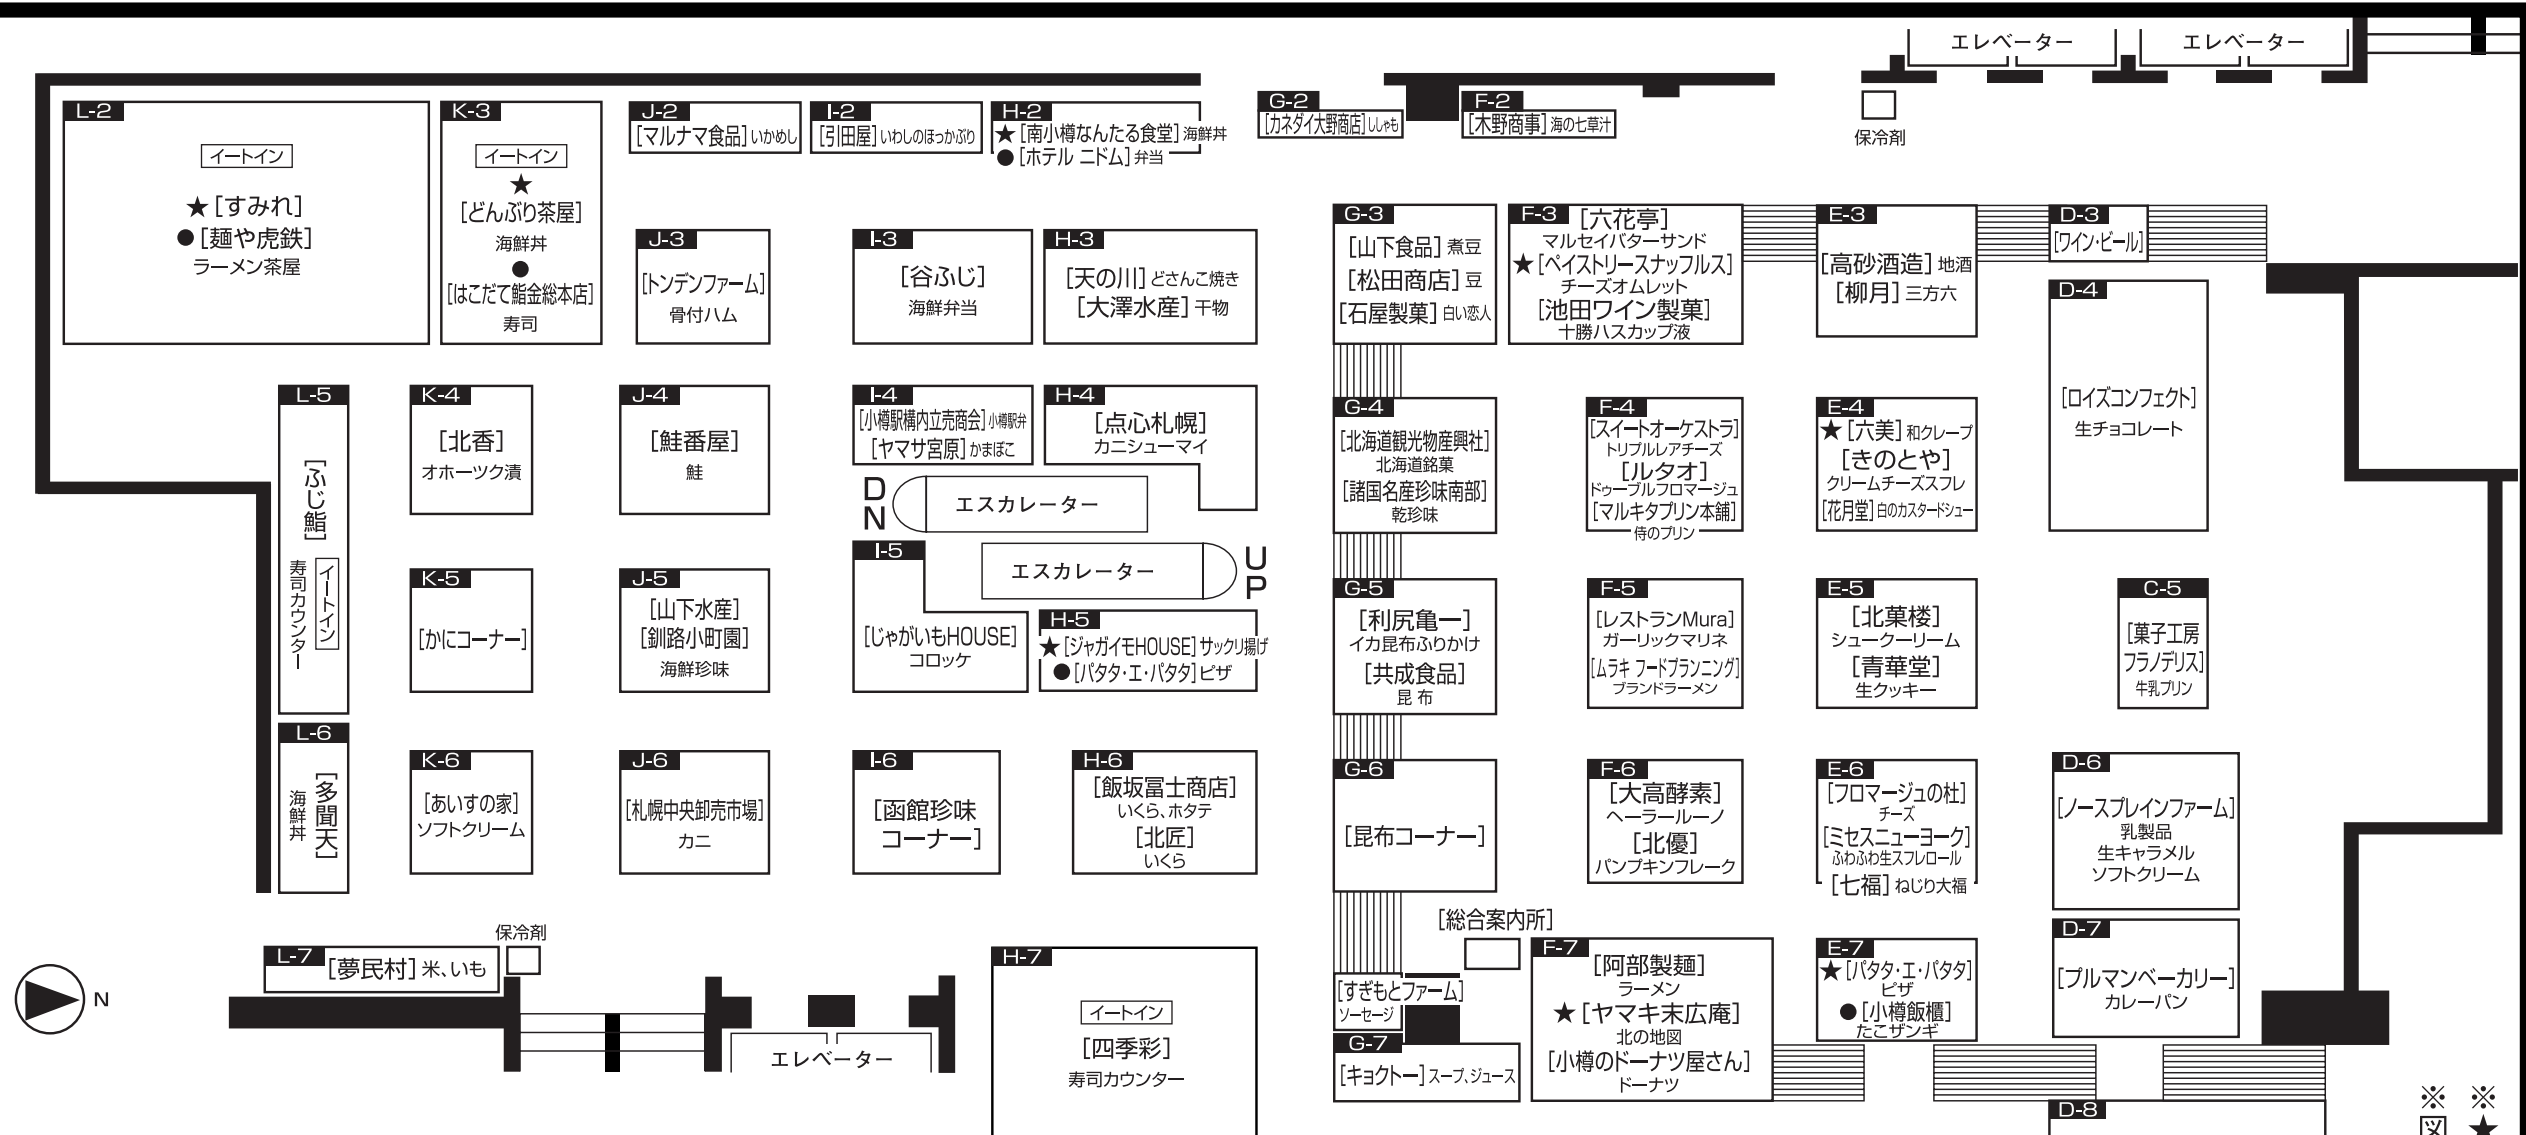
エレベーター　エレベーター

L-2
イートイン
★[すみれ]
●[麺や虎鉄]
ラーメン茶屋

K-3
イートイン
★
[どんぶり茶屋]
海鮮丼
●
[はこだて鮨金総本店]
寿司

J-2
[マルナマ食品] いかめし

I-2
[引田屋] いわしのほっかぶり

H-2
★[南小樽なんたる食堂] 海鮮丼
●[ホテル ニドム] 弁当

G-2
[カネダイ大野商店] ししゃも

F-2
[木野商事] 海の七草汁

保冷剤

J-3
[トンデンファーム]
骨付ハム

I-3
[谷ふじ]
海鮮弁当

H-3
[天の川] どさんこ焼き
[大澤水産] 干物

G-3
[山下食品] 煮豆
[松田商店] 豆
[石屋製菓] 白い恋人

F-3
[六花亭]
マルセイバターサンド
★[ペイストリースナッフルス]
チーズオムレット
[池田ワイン製菓]
十勝ハスカップ液

E-3
[高砂酒造] 地酒
[柳月] 三方六

D-3
[ワイン・ビール]

D-4
[ロイズコンフェクト]
生チョコレート

L-5
[ふじ鮨]
寿司カウンター
イートイン

K-4
[北香]
オホーツク漬

J-4
[鮭番屋]
鮭

I-4
[小樽駅構内立売商会] 小樽駅弁
[ヤマサ宮原] かまぼこ

H-4
[点心札幌]
カニシューマイ

G-4
[北海道観光物産興社]
北海道銘菓
[諸国名産珍味南部]
乾珍味

F-4
[スイートオーケストラ]
トリプルレアチーズ
[ルタオ]
ドゥーブルフロマージュ
[マルキタプリン本舗]
侍のプリン

E-4
★[六美] 和クレープ
[きのとや]
クリームチーズスフレ
[花月堂] 白のカスタードシュー

DN
エスカレーター

I-5
[じゃがいもHOUSE]
コロッケ

エスカレーター
UP

H-5
★[ジャガイモHOUSE] サックリ揚げ
●[パタタ・エ・パタタ] ピザ

K-5
[かにコーナー]

J-5
[山下水産]
[釧路小町園]
海鮮珍味

G-5
[利尻亀一]
イカ昆布ふりかけ
[共成食品]
昆布

F-5
[レストランMura]
ガーリックマリネ
[ムラキ フードプランニング]
ブランドラーメン

E-5
[北菓楼]
シュークーリーム
[青華堂]
生クッキー

C-5
[菓子工房 フラノデリス]
牛乳プリン

L-6
[多聞天]
海鮮丼

K-6
[あいすの家]
ソフトクリーム

J-6
[札幌中央卸売市場]
カニ

I-6
[函館珍味コーナー]

H-6
[飯坂冨士商店]
いくら、ホタテ
[北匠]
いくら

G-6
[昆布コーナー]

F-6
[大高酵素]
ヘーラールーノ
[北優]
パンプキンフレーク

E-6
[フロマージュの杜]
チーズ
[ミセスニューヨーク]
ふわふわ生スフレロール
[七福] ねじり大福

D-6
[ノースプレインファーム]
乳製品
生キャラメル
ソフトクリーム

[総合案内所]

保冷剤
L-7
[夢民村] 米、いも

N

エレベーター

H-7
イートイン
[四季彩]
寿司カウンター

[すぎもとファーム]
ソーセージ

G-7
[キョクトー] スープ、ジュース

F-7
[阿部製麺]
ラーメン
★[ヤマキ末広庵]
北の地図
[小樽のドーナツ屋さん]
ドーナツ

E-7
★[パタタ・エ・パタタ]
ピザ
●[小樽飯櫃]
たこザンギ

D-7
[プルマンベーカリー]
カレーパン

D-8

※ ※
図 ★